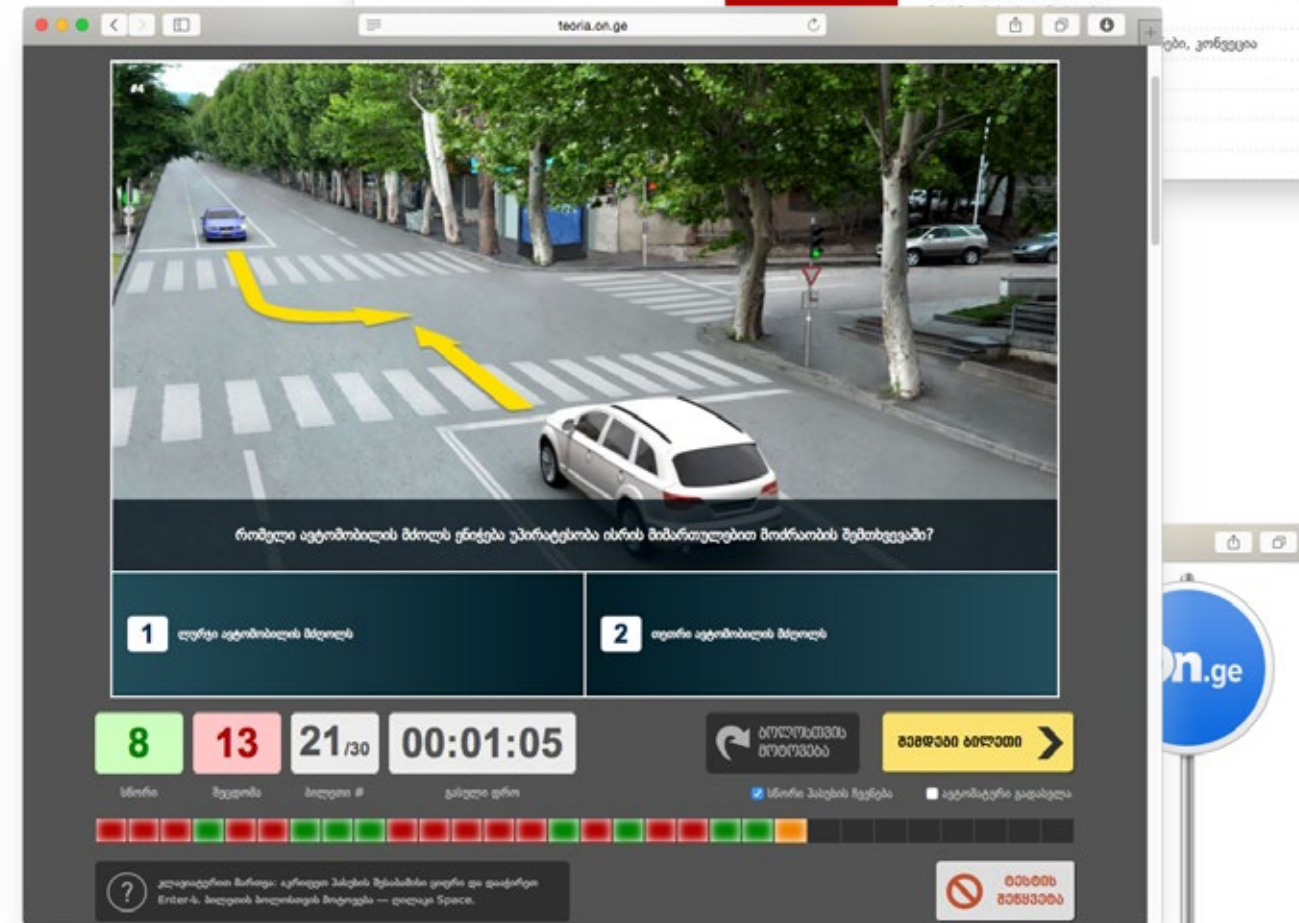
teoria.on.ge

ები, კონვეცია

#4

რომელი ავტომობილის მძღოლს ენიჭება უპირატესობა ისრის მიმართულებით მოძრაობის შემთხვევაში?

1 ლურჯი ავტომობილის მძღოლს

2 თეთრი ავტომობილის მძღოლს

8
სწორი

13
შეცდომა

21/30
ბილეთი #

00:01:05
გასული დრო

ბოლოსთვის მოტოვება

შემდეგი ბილეთი

სწორი პასუხის ჩვენება

ავტომატური გადასვლა

კლავიატურის მართვა: აკრიფეთ პასუხის შესაბამისი ციფრი და დააჭირეთ Enter-ს. ბილეთის ბოლოსთვის მოტოვება — ღილაკი Space.

ტესტის შეწყვეტა

on.ge